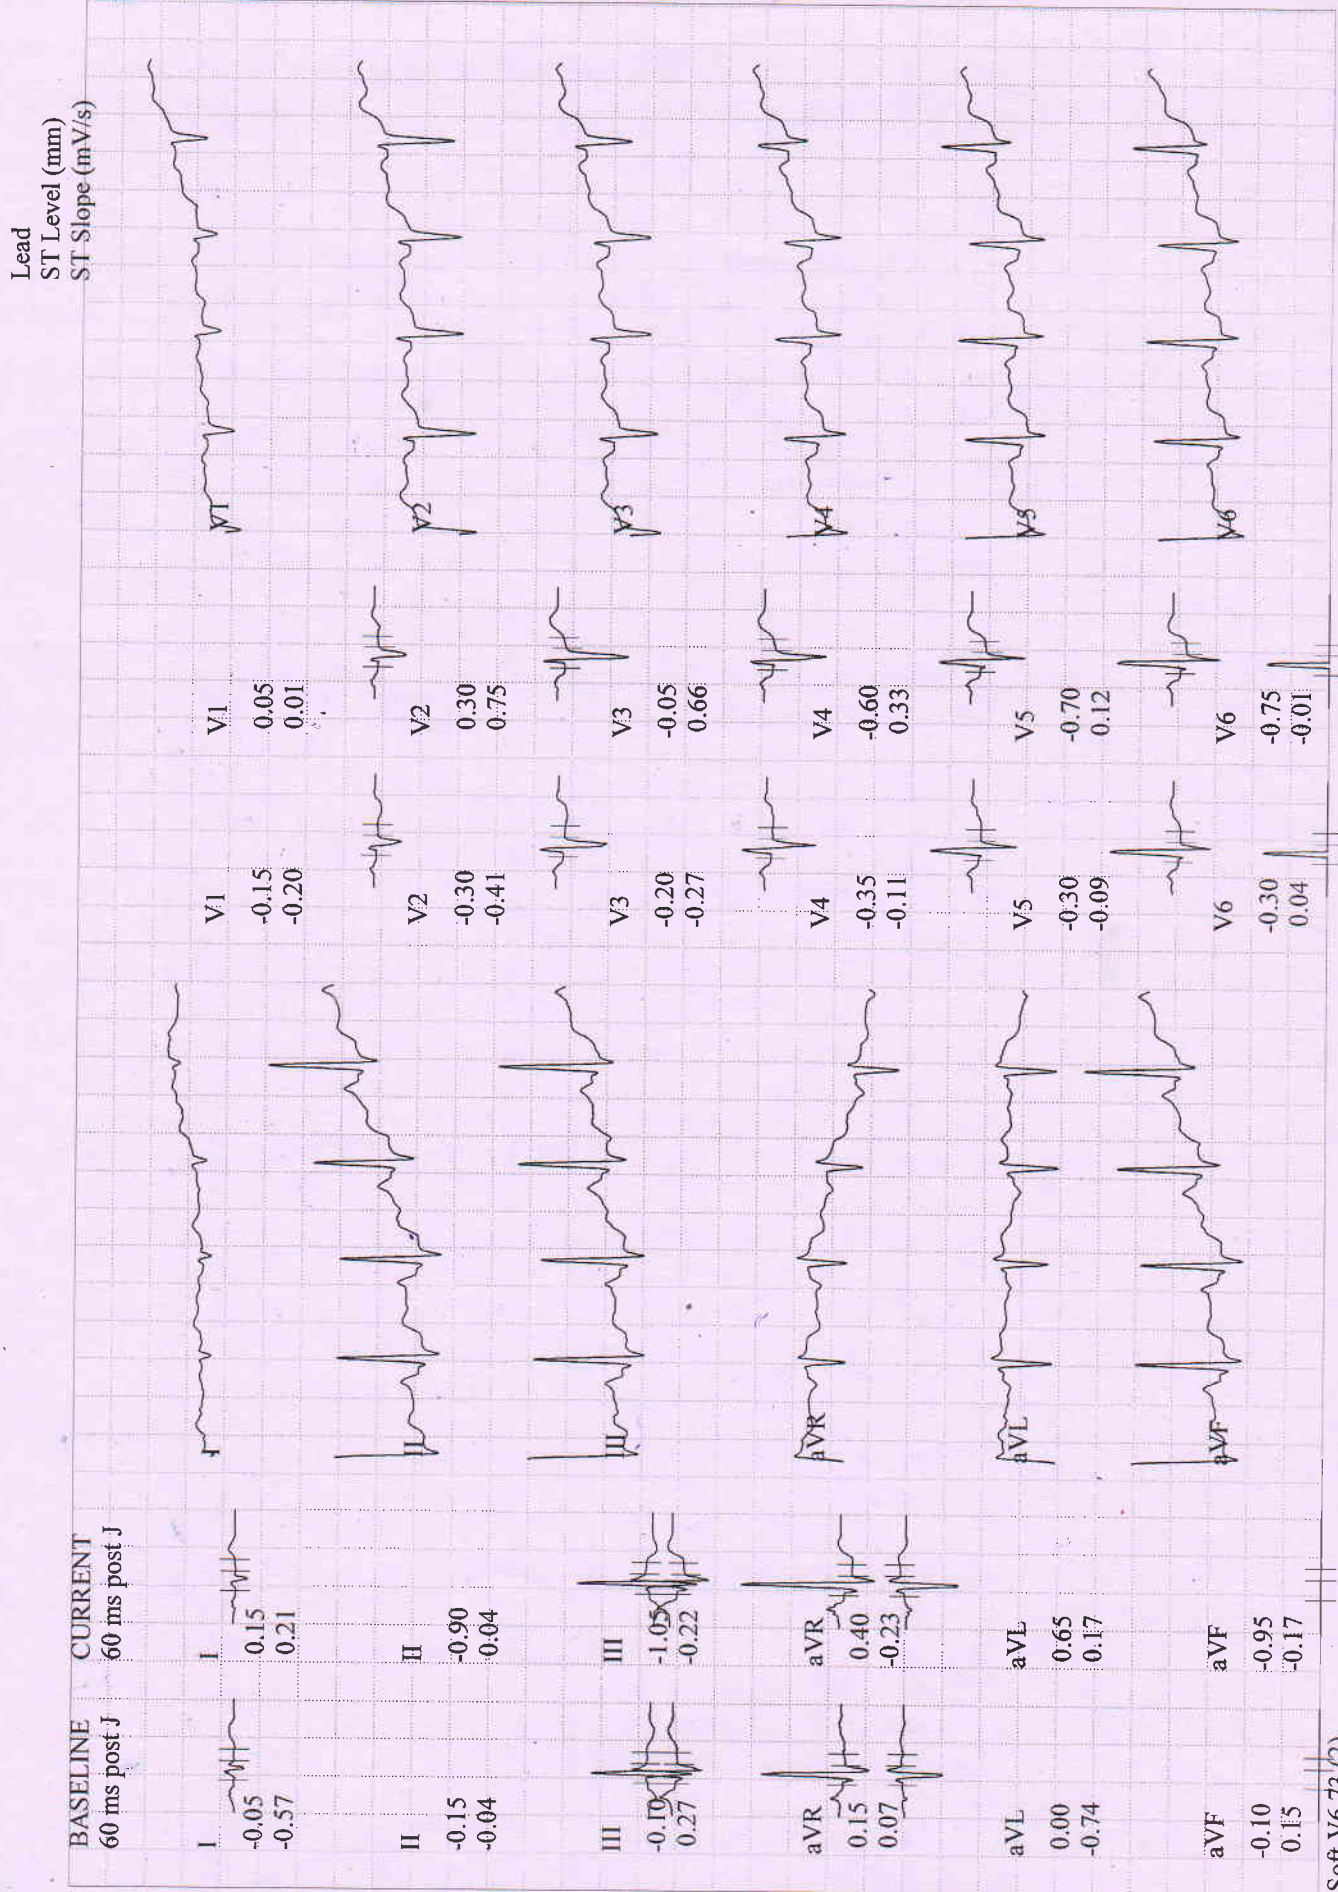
Lead
ST Level (mm)
ST Slope (mV/s)

BASELINE
60 ms post J

CURRENT
60 ms post J

I
-0.05
-0.57

I
0.15
0.21

II
-0.15
-0.04

II
-0.90
-0.04

III
-0.10
0.27

III
-1.05
-0.22

aVR
0.15
0.07

aVR
0.40
-0.23

aVL
0.00
-0.74

aVL
0.65
0.17

aVF
-0.10
0.15

aVF
-0.95
-0.17

I
II
III
aVR
aVL
aVF

V1
-0.15
-0.20

V1
0.05
0.01

V2
-0.30
-0.41

V2
0.30
0.75

V3
-0.20
-0.27

V3
-0.05
0.66

V4
-0.35
-0.11

V4
-0.60
0.33

V5
-0.30
-0.09

V5
-0.70
0.12

V6
-0.30
0.04

V6
-0.75
-0.01

V1
V2
V3
V4
V5
V6

Soft V6.73 (2)